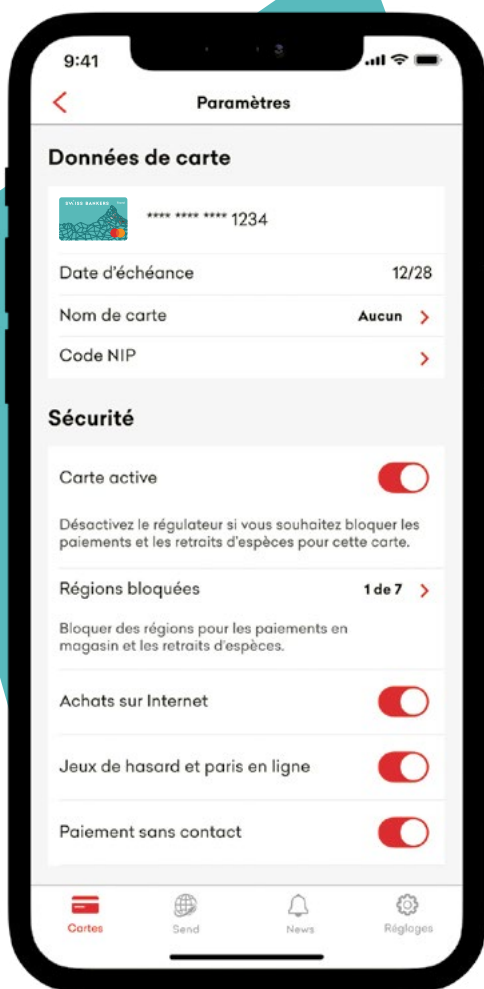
9:41

<

Paramètres

Données de carte

SWISS BANKERS

**** **** **** 1234

Date d'échéance 12/28

Nom de carte Aucun >

Code NIP >

Sécurité

Carte active

Désactivez le régulateur si vous souhaitez bloquer les paiements et les retraits d'espèces pour cette carte.

Régions bloquées 1 de 7 >

Bloquer des régions pour les paiements en magasin et les retraits d'espèces.

Achats sur Internet

Jeux de hasard et paris en ligne

Paiement sans contact

Cartes Send News Réglages